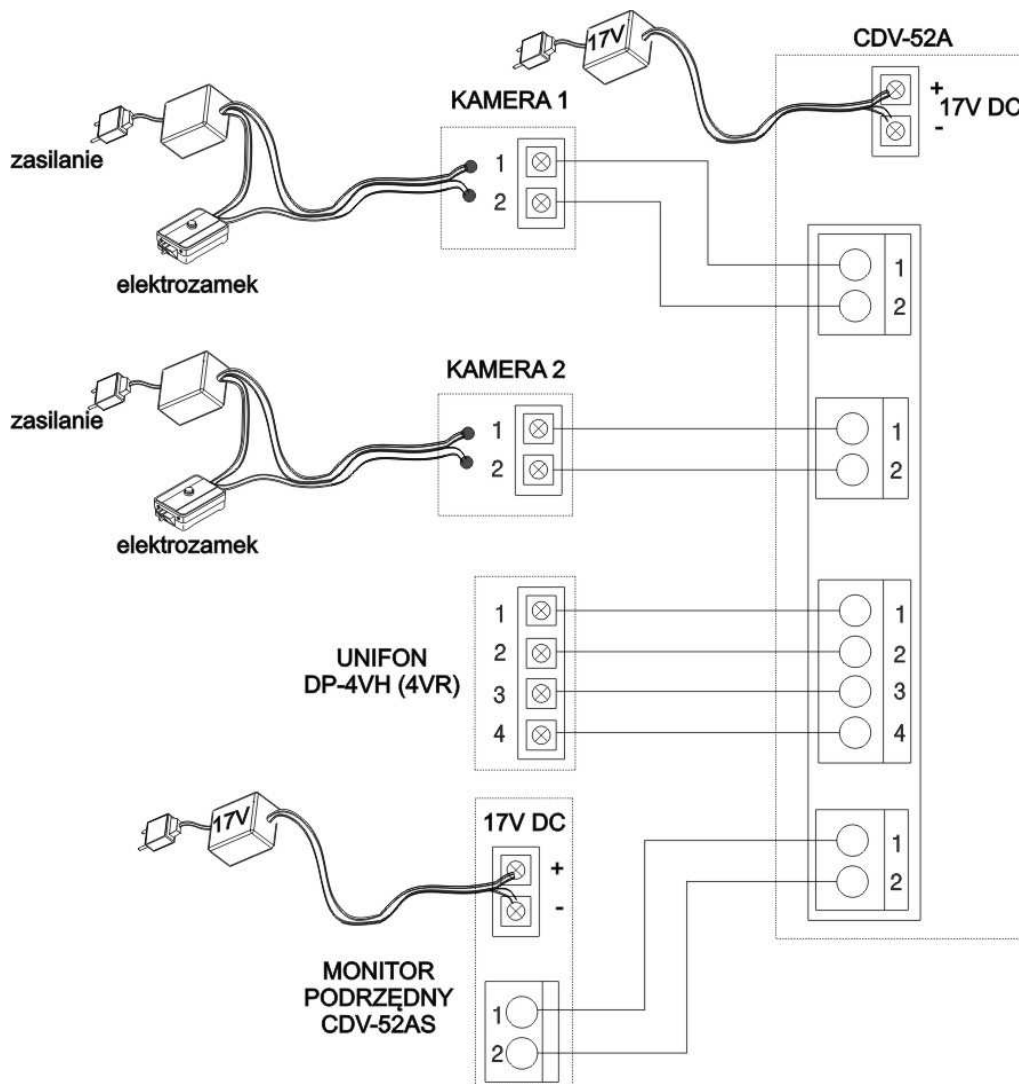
17V

CDV-52A

+
17V DC
-

KAMERA 1

zasilanie

1
2

elektrozamek

1
2

KAMERA 2

zasilanie

1
2

1
2

elektrozamek

1
2
3
4

UNIFON
DP-4VH (4VR)

1
2
3
4

17V

17V DC

+
-

1
2

MONITOR
PODRZĘDNY
CDV-52AS

1
2